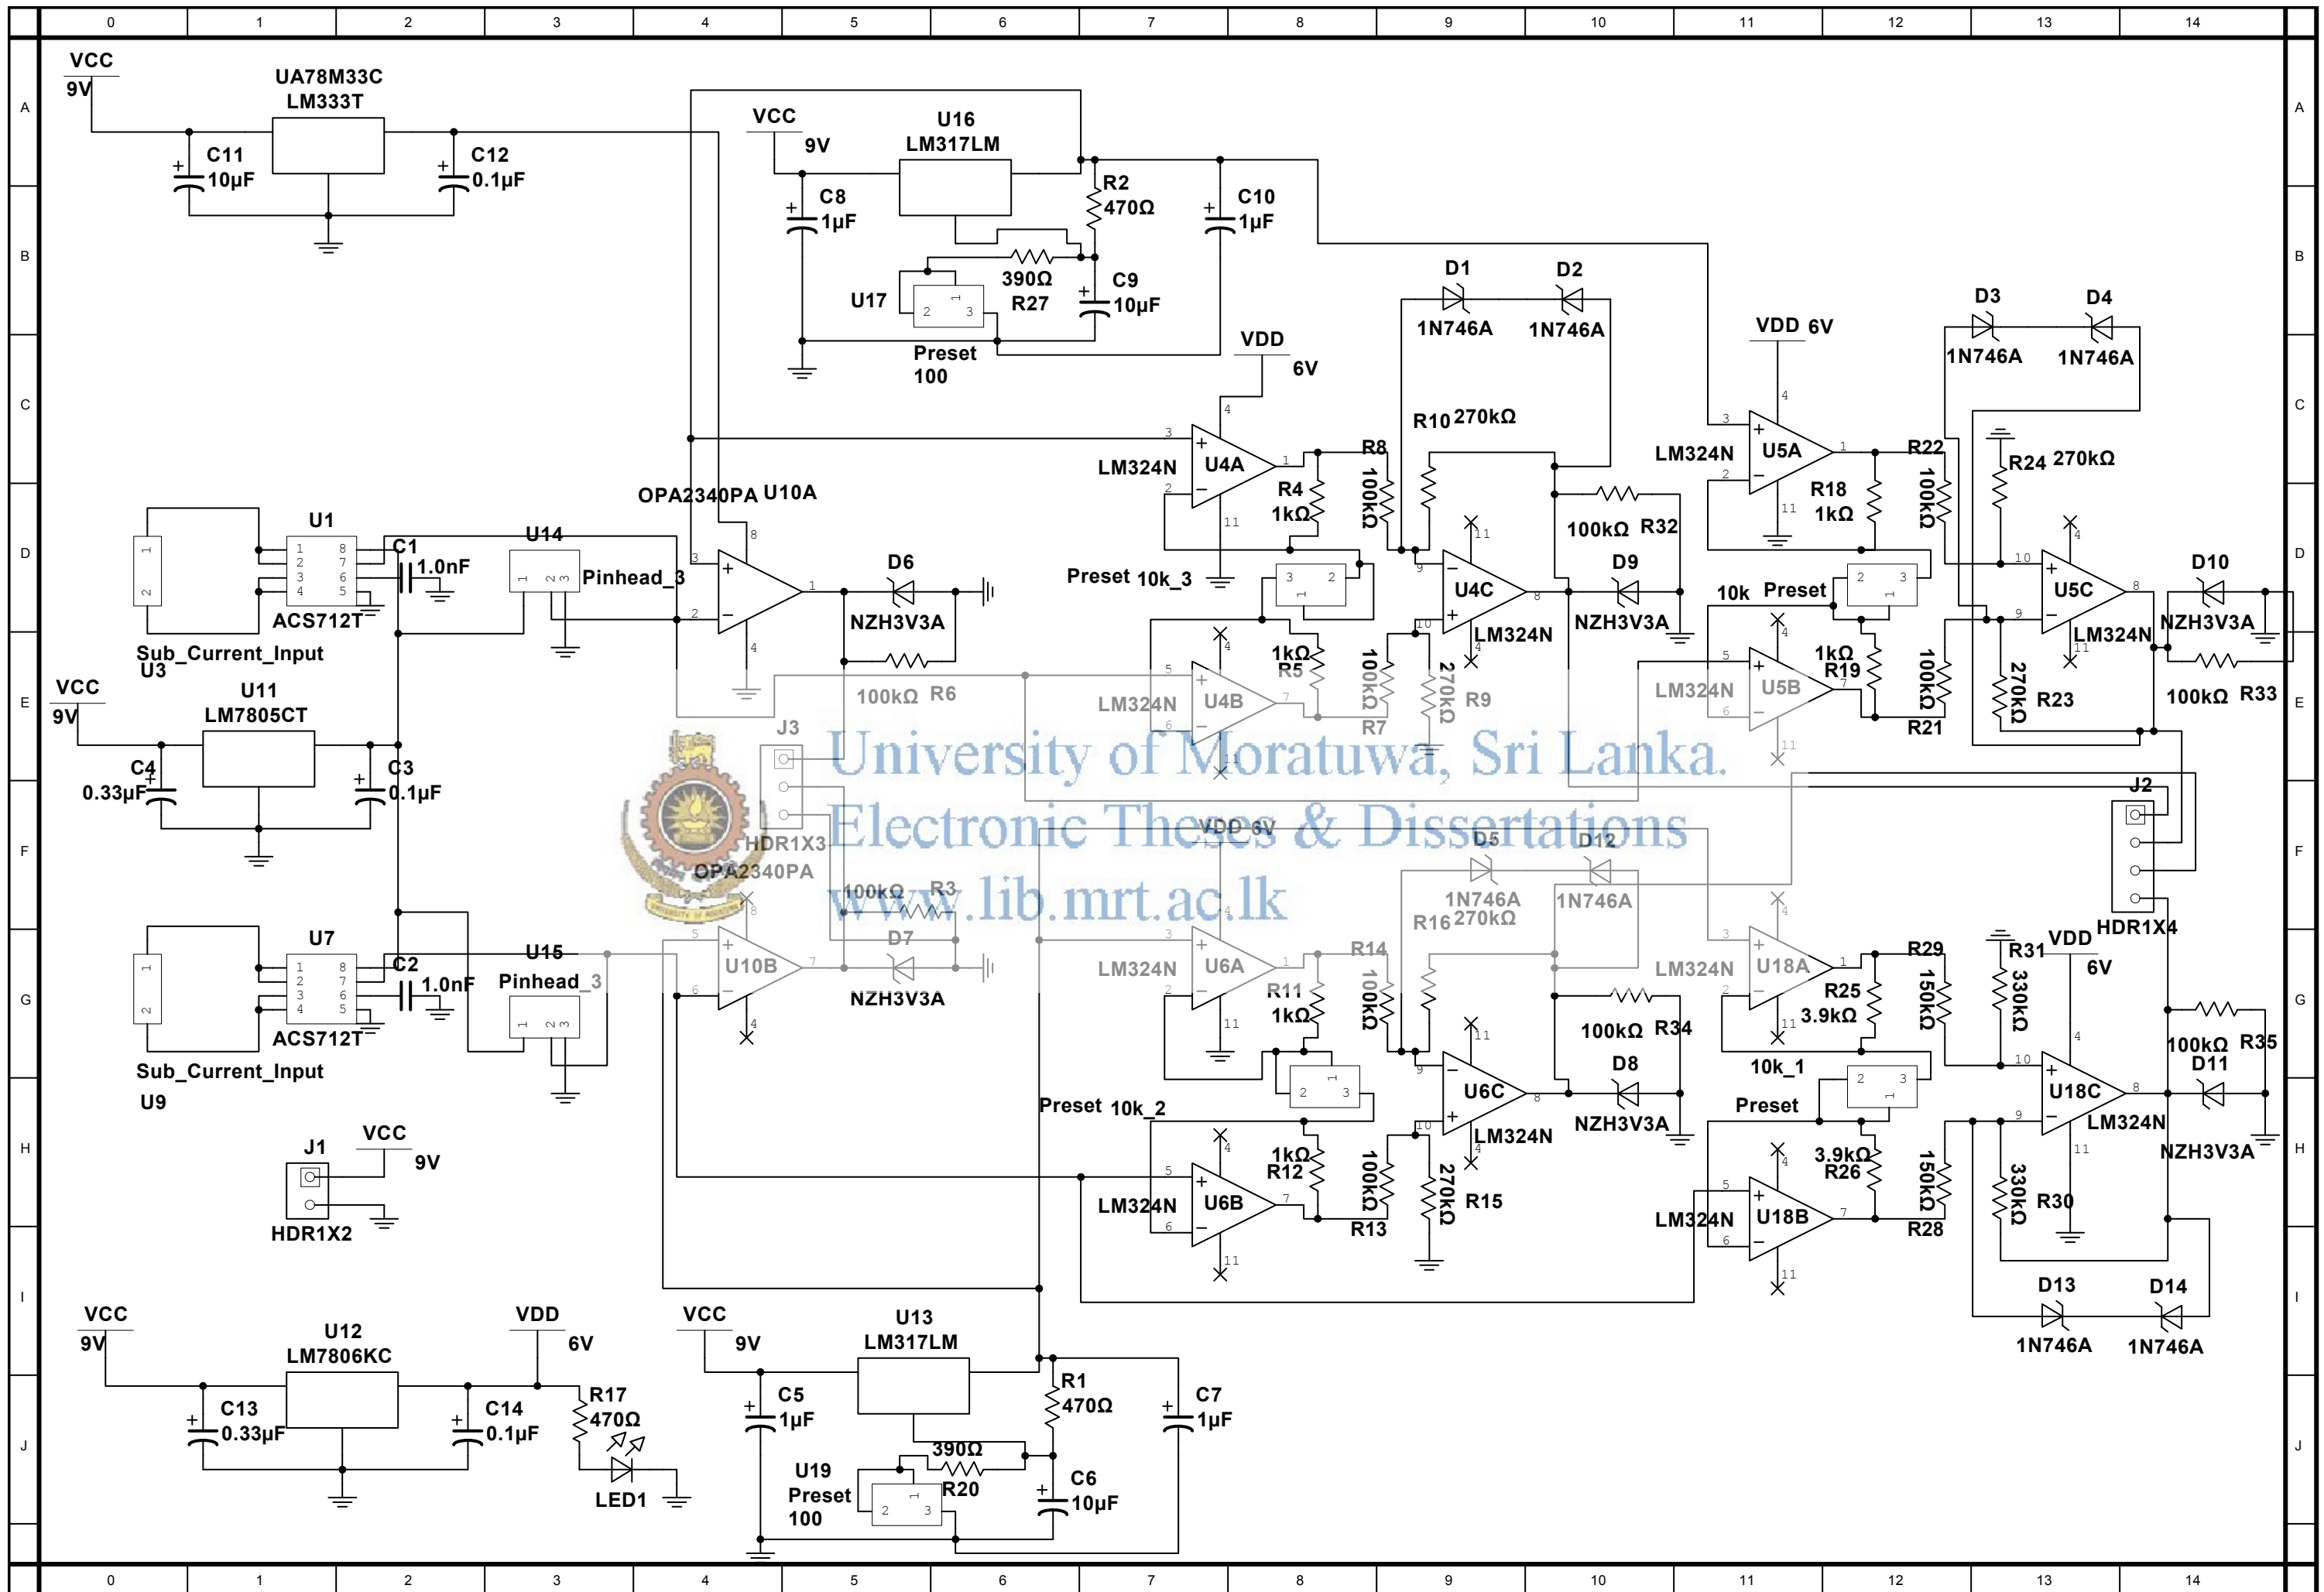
0 1 2 3 4 5 6 7 8 9 10 11 12 13 14

A B C D E F G H I J

VCC 9V
UA78M33C LM333T
C11 10µF
C12 0.1µF

VCC 9V
U16 LM317LM
C8 1µF
R2 470Ω
C10 1µF
390Ω R27
C9 10µF
U17
Preset 100

VDD 6V
D1 1N746A
D2 1N746A
VDD 6V
D3 1N746A
D4 1N746A

R10 270kΩ
LM324N U4A
R8 100kΩ
R4 1kΩ
LM324N U5A
R22 100kΩ
R18 1kΩ
R24 270kΩ

OPA2340PA U10A
U1
C1 1.0nF
U14
Pinhead_3
ACS712T
Sub_Current_Input
U3
D6 NZH3V3A
Preset 10k_3
U4C LM324N
100kΩ R32
D9 NZH3V3A
10k Preset
U5C LM324N
D10 NZH3V3A

VCC 9V
U11 LM7805CT
C4 0.33µF
C3 0.1µF
100kΩ R6
1kΩ R5
LM324N U4B
100kΩ R7
270kΩ R9
LM324N U5B
1kΩ R19
100kΩ R21
270kΩ R23
100kΩ R33

J3 HDR1X3
University of Moratuwa, Sri Lanka.
Electronic Theses & Dissertations
www.lib.mrt.ac.lk
J2
HDR1X4
VDD 6V
OPA2340PA
D5 1N746A
D12 1N746A
R16 270kΩ

100kΩ R3
U7
C2 1.0nF
U15 Pinhead_3
ACS712T
Sub_Current_Input
U9
U10B
D7 NZH3V3A
LM324N U6A
R14 100kΩ
R11 1kΩ
100kΩ R34
LM324N U18A
R29 150kΩ
R25 3.9kΩ
R31 330kΩ
VDD 6V
10k_1
100kΩ R35
D11

J1 VCC 9V
HDR1X2
Preset 10k_2
U6C LM324N
D8 NZH3V3A
Preset
U18C LM324N
NZH3V3A
1kΩ R12
LM324N U6B
100kΩ R13
270kΩ R15
LM324N U18B
3.9kΩ R26
150kΩ R28
330kΩ R30

D13 1N746A
D14 1N746A

VCC 9V
U12 LM7806KC
VDD 6V
C13 0.33µF
C14 0.1µF
R17 470Ω
LED1
VCC 9V
U13 LM317LM
C5 1µF
R1 470Ω
C7 1µF
390Ω R20
C6 10µF
U19 Preset 100